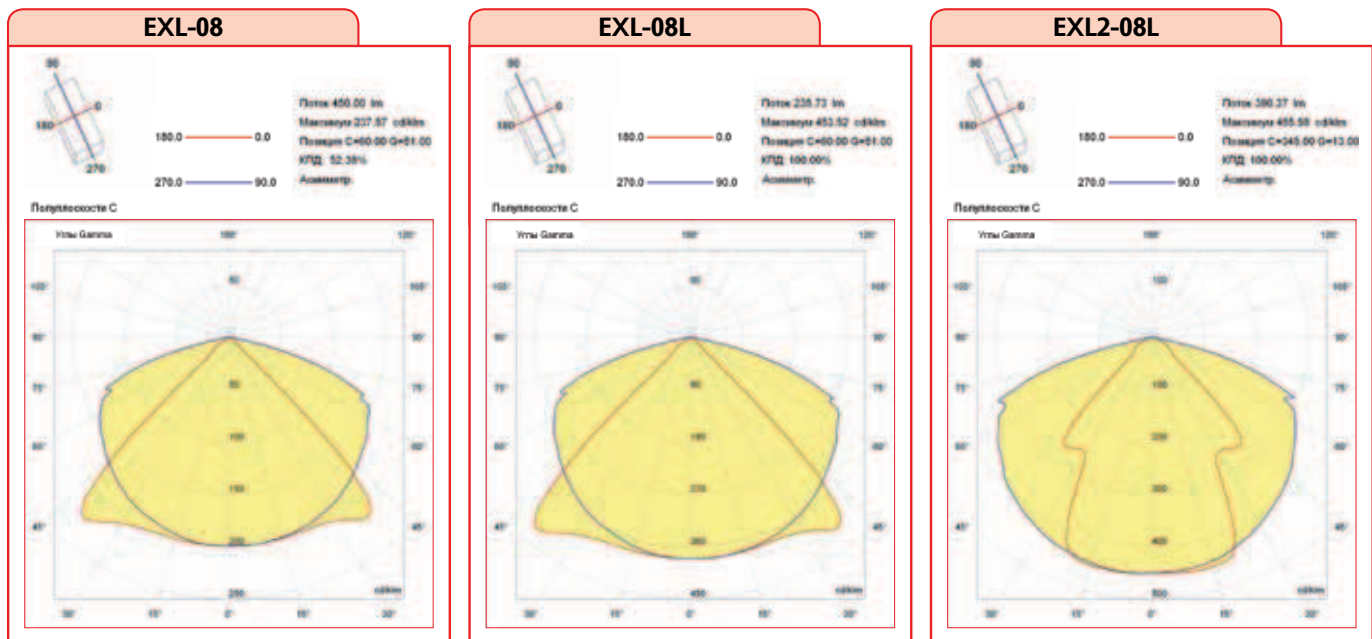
EXL-08

90
0
180
270

180.0 0.0
270.0 90.0

Поток 450.00 lm
Максимум 237.57 cd/klm
Позиция C=60.00 G=51.00
КПД 52.38%
Асимметр.

Полуплоскости C

Углы Gamma 180° 120°
105° 105°
90° 90°
75° 75°
60° 60°
45° 45°
50
50
100
150
200
250
cd/klm
30° 15° 0° 15° 30°

EXL-08L

90
0
180
270

180.0 0.0
270.0 90.0

Поток 235.73 lm
Максимум 453.52 cd/klm
Позиция C=60.00 G=51.00
КПД 100.00%
Асимметр.

Полуплоскости C

Углы Gamma 180° 120°
105° 105°
90° 90°
75° 75°
60° 60°
45° 45°
90
90
180
270
360
450
cd/klm
30° 15° 0° 15° 30°

EXL2-08L

90
0
180
270

180.0 0.0
270.0 90.0

Поток 390.37 lm
Максимум 455.58 cd/klm
Позиция C=345.00 G=13.00
КПД 100.00%
Асимметр.

Полуплоскости C

Углы Gamma 180° 120°
105° 105°
90° 90°
75° 75°
60° 60°
45° 45°
100
100
200
300
400
500
cd/klm
30° 15° 0° 15° 30°